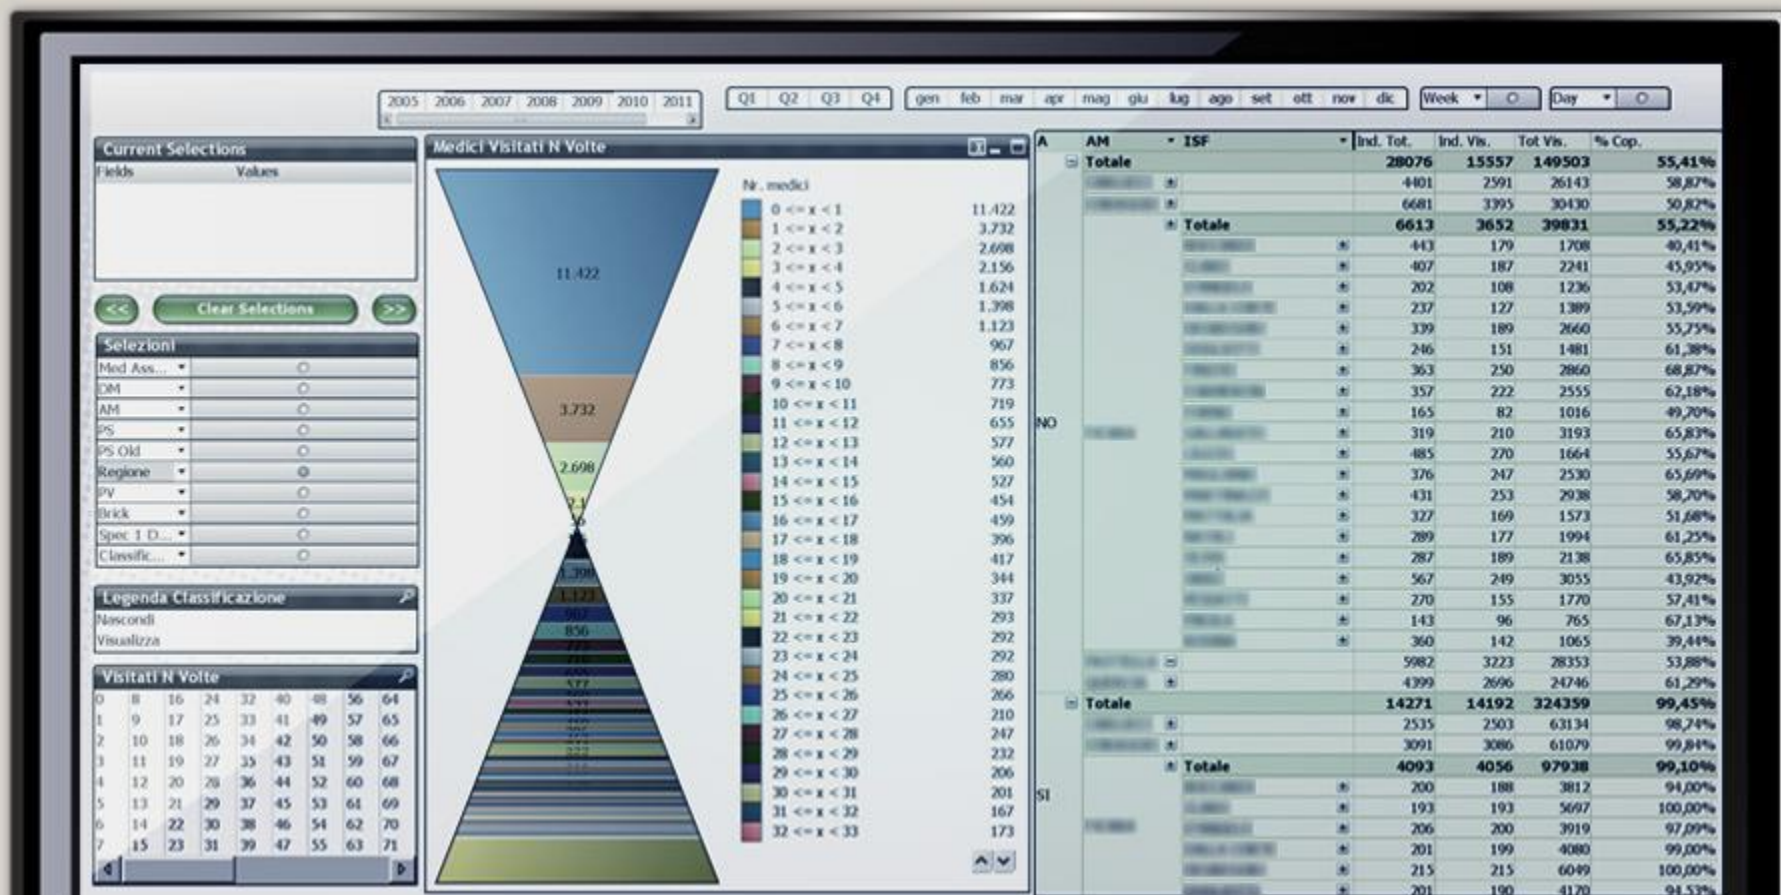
2005 2006 2007 2008 2009 2010 2011

Q1 Q2 Q3 Q4

gen feb mar apr mag giu lug ago set ott nov dic

Week

Day

Current Selections

Fields Values

<< Clear Selections >>

Selezioni

Med Ass...
DM
AM
PS
PS Old
Regione
PV
Brick
Spec 1 D...
Classific...

Legenda Classificazione

Nascondi
Visualizza

Visitati N Volte

| 0 | 8 | 16 | 24 | 32 | 40 | 48 | 56 | 64 |
|---|---|---|---|---|---|---|---|---|
| 1 | 9 | 17 | 25 | 33 | 41 | 49 | 57 | 65 |
| 2 | 10 | 18 | 26 | 34 | 42 | 50 | 58 | 66 |
| 3 | 11 | 19 | 27 | 35 | 43 | 51 | 59 | 67 |
| 4 | 12 | 20 | 28 | 36 | 44 | 52 | 60 | 68 |
| 5 | 13 | 21 | 29 | 37 | 45 | 53 | 61 | 69 |
| 6 | 14 | 22 | 30 | 38 | 46 | 54 | 62 | 70 |
| 7 | 15 | 23 | 31 | 39 | 47 | 55 | 63 | 71 |

Medici Visitati N Volte

11.422
3.732
2.698
1.398
1.123
967
856

Nr. medici

| 0 <= x < 1 | 11.422 |
|---|---|
| 1 <= x < 2 | 3.732 |
| 2 <= x < 3 | 2.698 |
| 3 <= x < 4 | 2.156 |
| 4 <= x < 5 | 1.624 |
| 5 <= x < 6 | 1.398 |
| 6 <= x < 7 | 1.123 |
| 7 <= x < 8 | 967 |
| 8 <= x < 9 | 856 |
| 9 <= x < 10 | 773 |
| 10 <= x < 11 | 719 |
| 11 <= x < 12 | 655 |
| 12 <= x < 13 | 577 |
| 13 <= x < 14 | 560 |
| 14 <= x < 15 | 527 |
| 15 <= x < 16 | 454 |
| 16 <= x < 17 | 459 |
| 17 <= x < 18 | 396 |
| 18 <= x < 19 | 417 |
| 19 <= x < 20 | 344 |
| 20 <= x < 21 | 337 |
| 21 <= x < 22 | 293 |
| 22 <= x < 23 | 292 |
| 23 <= x < 24 | 292 |
| 24 <= x < 25 | 280 |
| 25 <= x < 26 | 266 |
| 26 <= x < 27 | 210 |
| 27 <= x < 28 | 247 |
| 28 <= x < 29 | 232 |
| 29 <= x < 30 | 206 |
| 30 <= x < 31 | 201 |
| 31 <= x < 32 | 167 |
| 32 <= x < 33 | 173 |

| A | AM | ISF | Ind. Tot. | Ind. Vis. | Tot Vis. | % Cop. |
|---|---|---|---|---|---|---|
| | Totale | | 28076 | 15557 | 149503 | 55,41% |
| | | | 4401 | 2591 | 26143 | 58,87% |
| | | | 6681 | 3395 | 30430 | 50,82% |
| | | Totale | 6613 | 3652 | 39831 | 55,22% |
| | | | 443 | 179 | 1708 | 40,41% |
| | | | 407 | 187 | 2241 | 45,95% |
| | | | 202 | 108 | 1236 | 53,47% |
| | | | 237 | 127 | 1389 | 53,59% |
| | | | 339 | 189 | 2660 | 55,75% |
| | | | 246 | 151 | 1481 | 61,38% |
| | | | 363 | 250 | 2860 | 68,87% |
| | | | 357 | 222 | 2555 | 62,18% |
| | | | 165 | 82 | 1016 | 49,70% |
| NO | | | 319 | 210 | 3193 | 65,83% |
| | | | 485 | 270 | 1664 | 55,67% |
| | | | 376 | 247 | 2530 | 65,69% |
| | | | 431 | 253 | 2938 | 58,70% |
| | | | 327 | 169 | 1573 | 51,68% |
| | | | 289 | 177 | 1994 | 61,25% |
| | | | 287 | 189 | 2138 | 65,85% |
| | | | 567 | 249 | 3055 | 43,92% |
| | | | 270 | 155 | 1770 | 57,41% |
| | | | 143 | 96 | 765 | 67,13% |
| | | | 360 | 142 | 1065 | 39,44% |
| | | | 5982 | 3223 | 28353 | 53,88% |
| | | | 4399 | 2696 | 24746 | 61,29% |
| | Totale | | 14271 | 14192 | 324359 | 99,45% |
| | | | 2535 | 2503 | 63134 | 98,74% |
| | | | 3091 | 3086 | 61079 | 99,84% |
| | | Totale | 4093 | 4056 | 97938 | 99,10% |
| | | | 200 | 188 | 3812 | 94,00% |
| SI | | | 193 | 193 | 5697 | 100,00% |
| | | | 206 | 200 | 3919 | 97,09% |
| | | | 201 | 199 | 4080 | 99,00% |
| | | | 215 | 215 | 6049 | 100,00% |
| | | | 201 | 190 | 4170 | 94,53% |